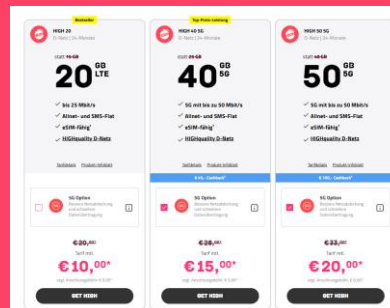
Bestseller

HIGH 20

D-Netz | 24-Monate

statt 15 GB

20 GB LTE

bis 25 Mbit/s

Allnet- und SMS-Flat

eSIM-fähig¹

HIGHquality D-Netz

Tarifdetails Produkt-Infoblatt

5G Option

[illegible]

€20,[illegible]

Tarif mtl.

€10,00*

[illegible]

GET HIGH

Top-Preis-Leistung

HIGH 40 5G

D-Netz | 24-Monate

statt 25 GB

40 GB 5G

5G mit bis zu 50 Mbit/s

Allnet- und SMS-Flat

eSIM-fähig¹

HIGHquality D-Netz

Tarifdetails Produkt-Infoblatt

€ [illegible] Cashback¹

5G Option

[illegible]

€28,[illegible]

Tarif mtl.

€15,00*

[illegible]

GET HIGH

HIGH 50 5G

D-Netz | 24-Monate

50 GB 5G

5G mit bis zu 50 Mbit/s

Allnet- und SMS-Flat

eSIM-fähig¹

HIGHquality D-Netz

Tarifdetails Produkt-Infoblatt

€ 100,- Cashback¹

5G Option

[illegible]

€33,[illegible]

Tarif mtl.

€20,00*

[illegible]

GET HIGH